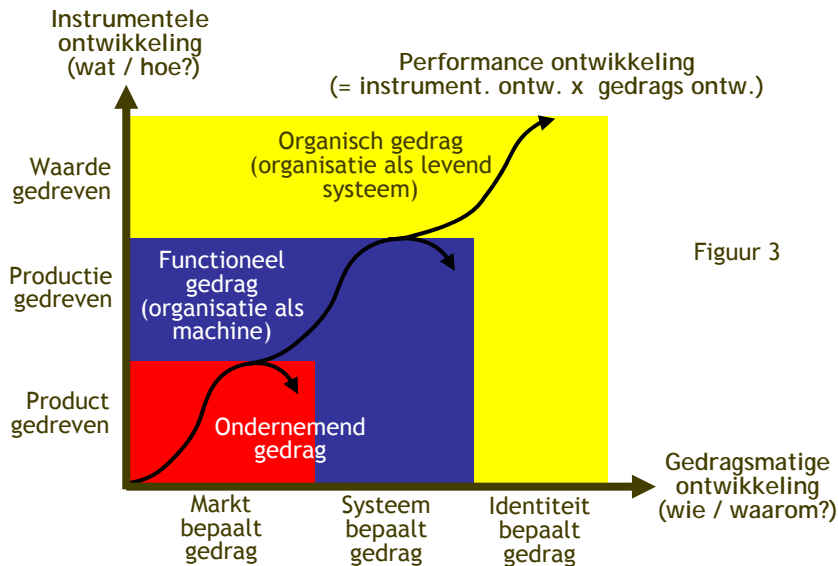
Instrumentele ontwikkeling (wat / hoe?)

Performance ontwikkeling (= instrument. ontw. x gedrags ontw.)

Organisch gedrag (organisatie als levend systeem)

Waarde gedreven

Productie gedreven

Product gedreven

Functioneel gedrag (organisatie als machine)

Figuur 3

Ondernemend gedrag

Gedragsmatige ontwikkeling (wie / waarom?)

Markt bepaalt gedrag

Systeem bepaalt gedrag

Identiteit bepaalt gedrag